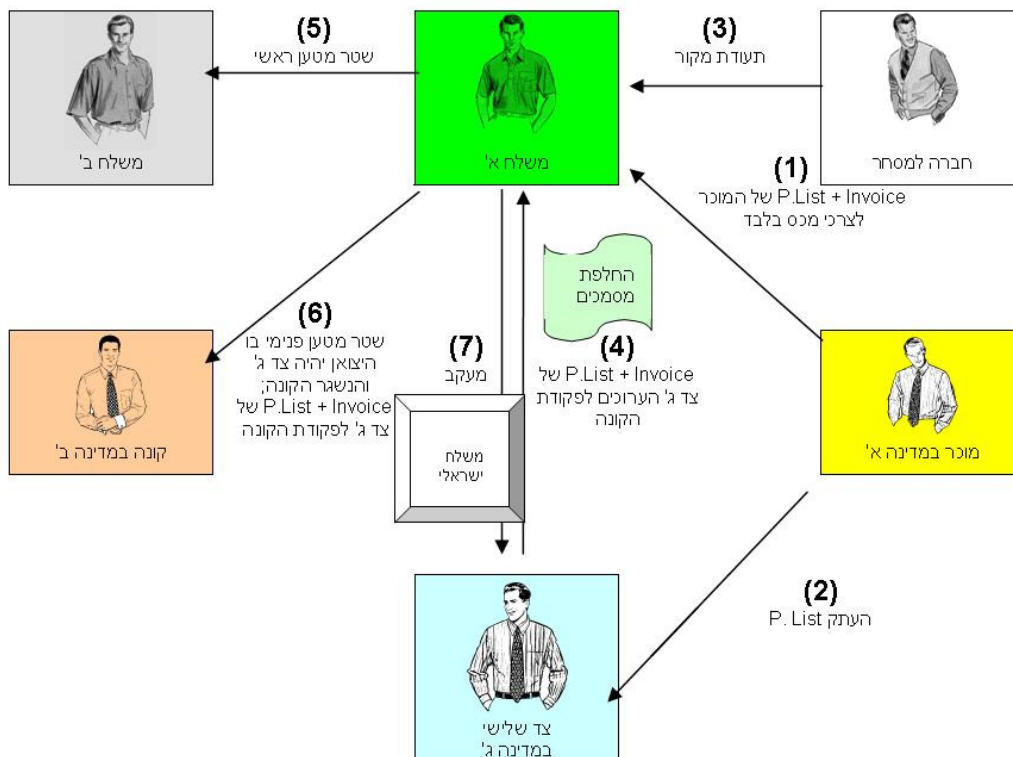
(5)
שטר מטען ראשי

משלח ב'

משלח א'

(3)
תעודת מקור

חברה למסחר

(1)
P.List + Invoice של המוכר לצרכי מכס בלבד

החלפת מסמכים

(6)
שטר מטען פנימי בו היצואן יהיה צד ג' והנשגר הקונה; P.List + Invoice של צד ג' לפקודת הקונה

קונה במדינה ב'

(7)
מעקב

משלח ישראלי

(4)
P.List + Invoice של צד ג' הערוכים לפקודת הקונה

מוכר במדינה א'

(2)
העתק P. List

צד שלישי במדינה ג'